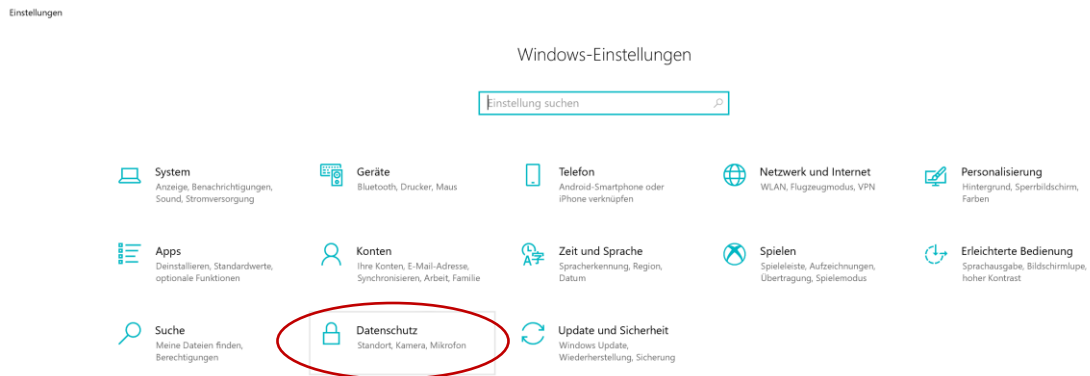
Einstellungen

Windows-Einstellungen

Einstellung suchen

System
Anzeige, Benachrichtigungen, Sound, Stromversorgung

Geräte
Bluetooth, Drucker, Maus

Telefon
Android-Smartphone oder iPhone verknüpfen

Netzwerk und Internet
WLAN, Flugzeugmodus, VPN

Personalisierung
Hintergrund, Sperrbildschirm, Farben

Apps
Deinstallieren, Standardwerte, optionale Funktionen

Konten
Ihre Konten, E-Mail-Adresse, Synchronisieren, Arbeit, Familie

Zeit und Sprache
Spracherkennung, Region, Datum

Spielen
Spieleleiste, Aufzeichnungen, Übertragung, Spielemodus

Erleichterte Bedienung
Sprachausgabe, Bildschirmlupe, hoher Kontrast

Suche
Meine Dateien finden, Berechtigungen

Datenschutz
Standort, Kamera, Mikrofon

Update und Sicherheit
Windows Update, Wiederherstellung, Sicherung